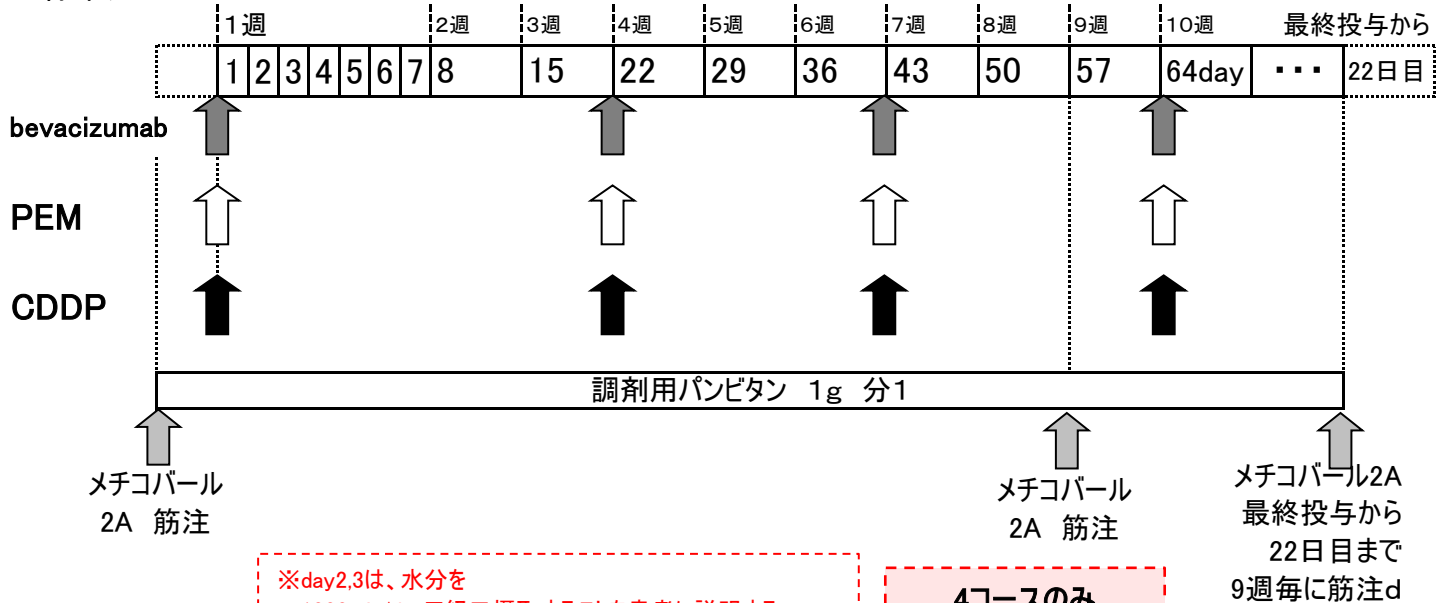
1週 2週 3週 4週 5週 6週 7週 8週 9週 10週 最終投与から

| | 1 | 2 | 3 | 4 | 5 | 6 | 7 | 8 | 15 | 22 | 29 | 36 | 43 | 50 | 57 | 64day | ・・・ | 22日目 |
|---|---|---|---|---|---|---|---|---|---|---|---|---|---|---|---|---|---|---|

bevacizumab

PEM

CDDP

調剤用パンビタン 1g 分1

メチコバール 2A 筋注

メチコバール 2A 筋注

メチコバール2A 最終投与から 22日目まで 9週毎に筋注d

※day2,3は、水分を

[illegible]

4コースのみ